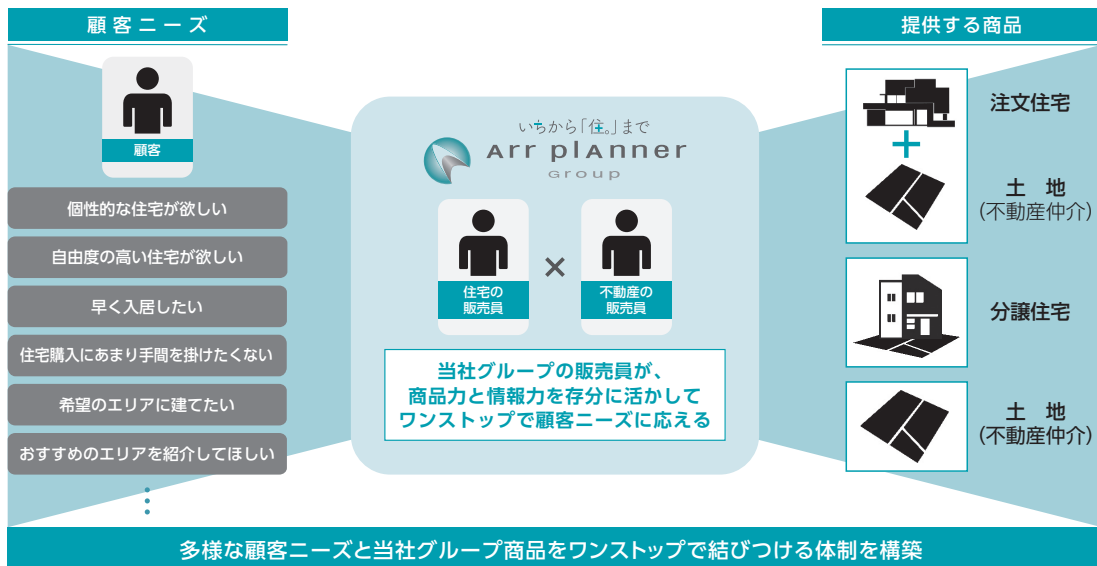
顧客ニーズ

顧客

個性的な住宅が欲しい

自由度の高い住宅が欲しい

早く入居したい

住宅購入にあまり手間を掛けたくない

希望のエリアに建てたい

おすすめのエリアを紹介してほしい

いちから「住。」まで
Arr planner
Group

住宅の
販売員

×

不動産の
販売員

当社グループの販売員が、
商品力と情報力を存分に活かして
ワンストップで顧客ニーズに応える

提供する商品

注文住宅

+

土　地
(不動産仲介)

分譲住宅

土　地
(不動産仲介)

多様な顧客ニーズと当社グループ商品をワンストップで結びつける体制を構築